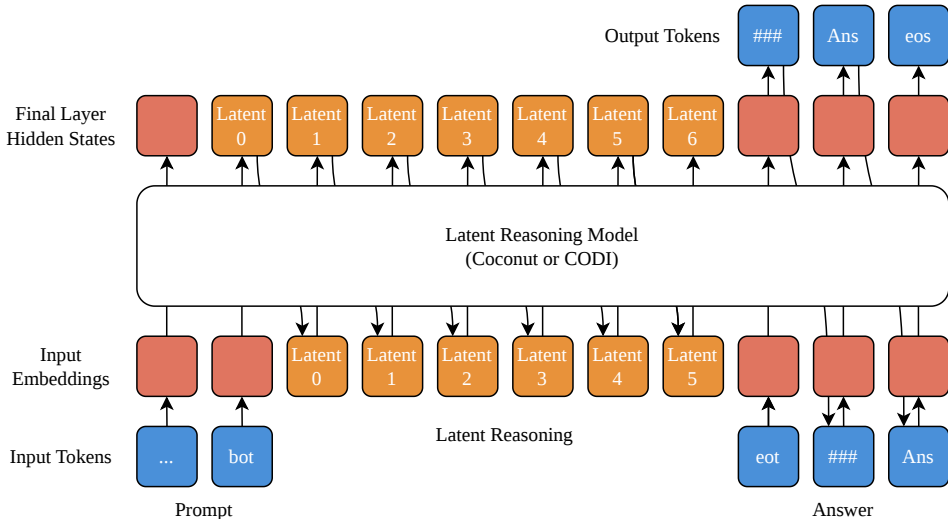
Output Tokens

###

Ans

eos

Final Layer Hidden States

Latent 0

Latent 1

Latent 2

Latent 3

Latent 4

Latent 5

Latent 6

Latent Reasoning Model (Coconut or CODI)

Input Embeddings

Latent 0

Latent 1

Latent 2

Latent 3

Latent 4

Latent 5

Latent Reasoning

Input Tokens

...

bot

eot

###

Ans

Prompt

Answer